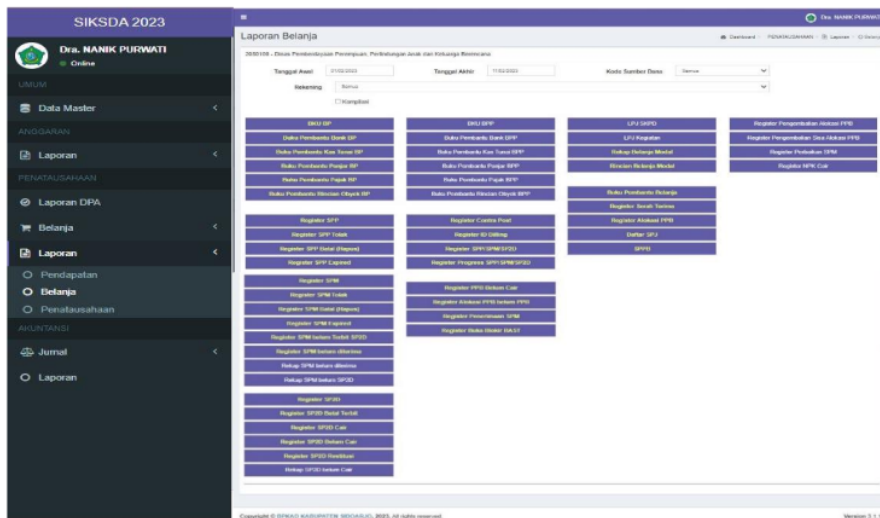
SIKSDA 2023

Dra. NANIK PURWATI
Online

UMUM
Data Master
ANGGARAN
Laporan
PENATAUSAHAAN
Laporan DPA
Belanja
Laporan
Pendapatan
Belanja
Penatausahaan
AKUNTANSI
Jurnal
Laporan

Dra. NANIK PURWATI

Laporan Belanja

Dashboard / PENATAUSAHAAN / Laporan / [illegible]

2030108 - Dinas Pemberdayaan Perempuan, Perlindungan Anak dan Keluarga Berencana

Tanggal Awal 01/02/2023 Tanggal Akhir 11/02/2023 Kode Sumber Dana Semua

Rekening Semua

Komplikasi

BKU BP
Buku Pembantu Bank BP
Buku Pembantu Kas Tunai BP
Buku Pembantu Panjar BP
Buku Pembantu Pajak BP
Buku Pembantu Rincian Obyek BP

Register SPP
Register SPP Tolak
Register SPP Batal (Hapus)
Register SPP Expired

Register SPM
Register SPM Tolak
Register SPM Batal (Hapus)
Register SPM Expired
Register SPM belum Terbit SP2D
Register SPM belum diterima
Rekap SPM belum diterima
Rekap SPM belum SP2D

Register SP2D
Register SP2D Batal Terbit
Register SP2D Cair
Register SP2D Belum Cair
Register SP2D Restitusi
Rekap SP2D belum Cair

BKU BPP
Buku Pembantu Bank BPP
Buku Pembantu Kas Tunai BPP
Buku Pembantu Panjar BPP
Buku Pembantu Pajak BPP
Buku Pembantu Rincian Obyek BPP

Register Contra Post
Register ID Billing
Register SPP/SPM/SP2D
Register Progress SPP/SPM/SP2D

Register PFK Belum Cair
Register Alokasi PPB belum PPD
Register Penerimaan SPM
Register Buku Ekstr BA51

LPJ SKPD
LPJ Kegiatan
Rekap Belanja Modal
Rincian Belanja Modal

Buku Pembantu Belanja
Register Sarah Terima
Register Alokasi PPB
Daftar SPJ
SPPD

Register Pengembalian Alokasi PPB
Register Pengembalian Sisa Alokasi PPB
Register Potongan SPM
Register NPK Cair

Copyright © SPKAD KABUPATEN SIDOARJO. 2023. All rights reserved.

Version 3.1.1